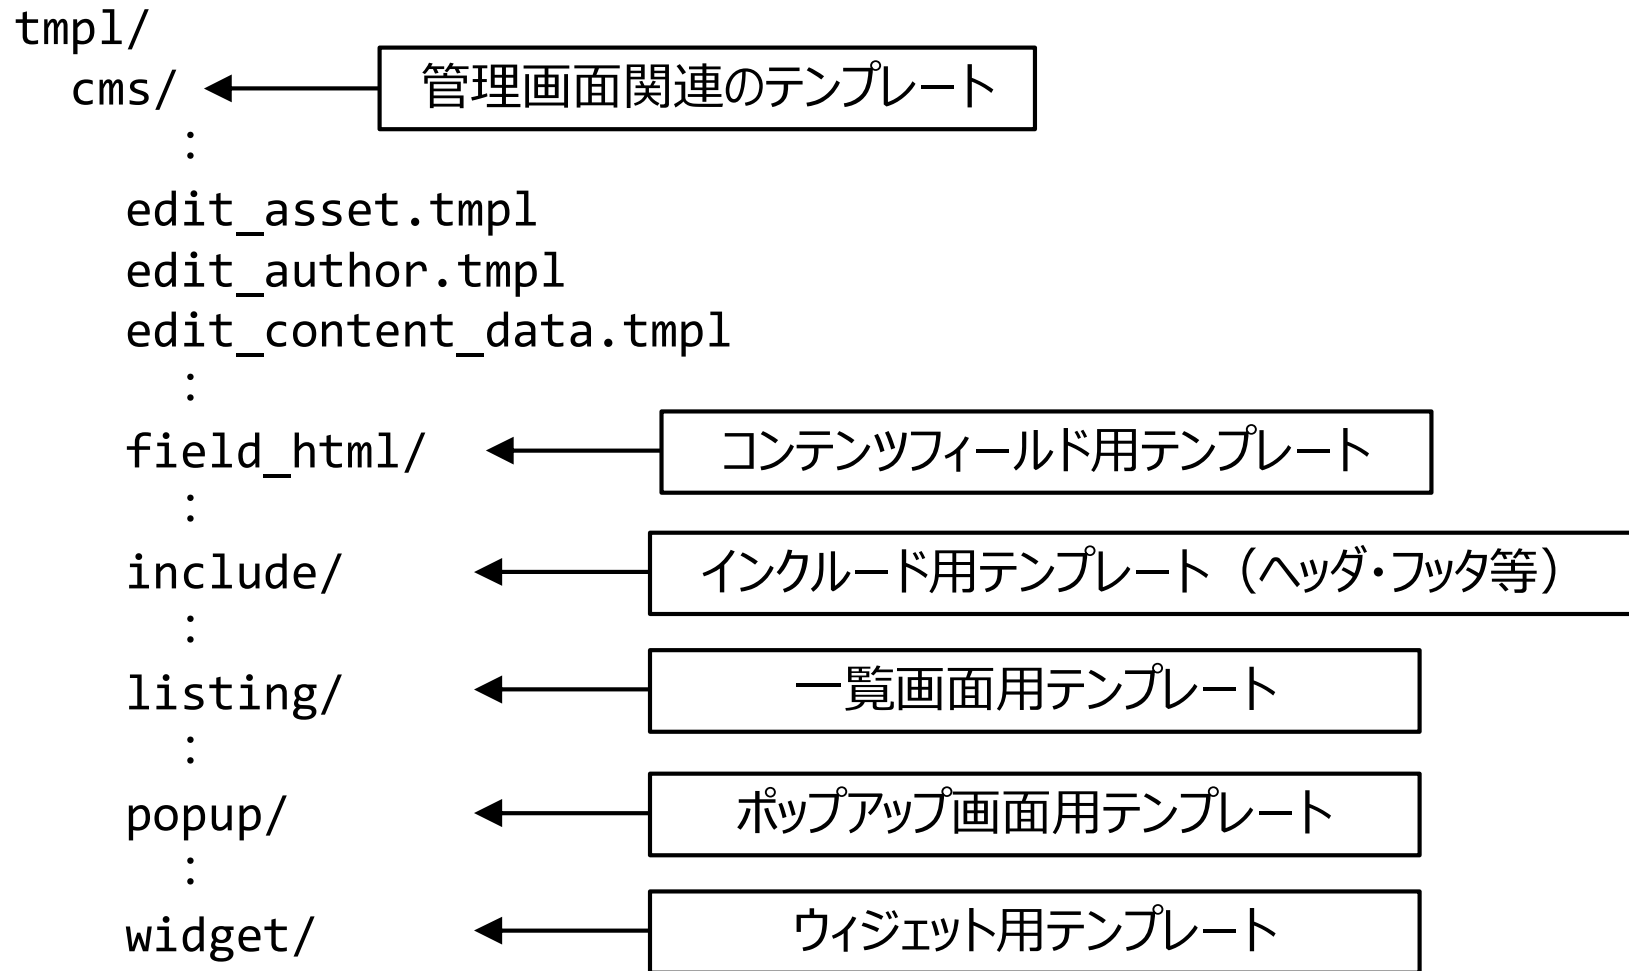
tmpl/
cms/ 管理画面関連のテンプレート
:
edit_asset.tmpl
edit_author.tmpl
edit_content_data.tmpl
:
field_html/ コンテンツフィールド用テンプレート
:
include/ インクルード用テンプレート（ヘッダ・フッタ等）
:
listing/ 一覧画面用テンプレート
:
popup/ ポップアップ画面用テンプレート
:
widget/ ウィジェット用テンプレート